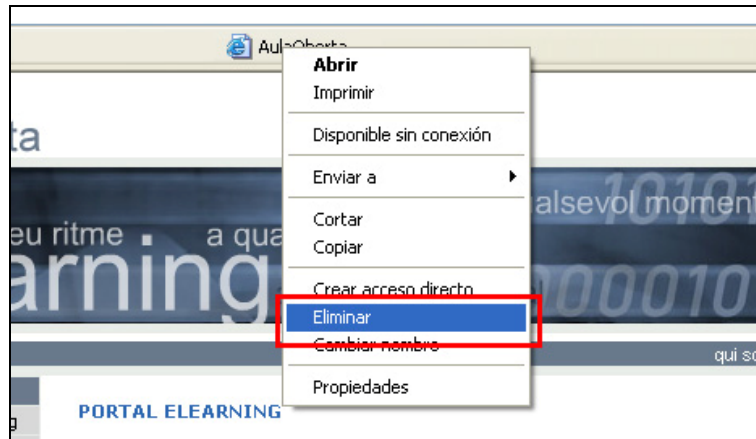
AulaOberta

Abrir
Imprimir
Disponible sin conexión
Enviar a
Cortar
Copiar
Crear acceso directo
Eliminar
Cambiar nombre
Propiedades

ta
eu ritme . a qua
alsevol moment
arning
1010
00010
qui so
g
PORTAL ELEARNING